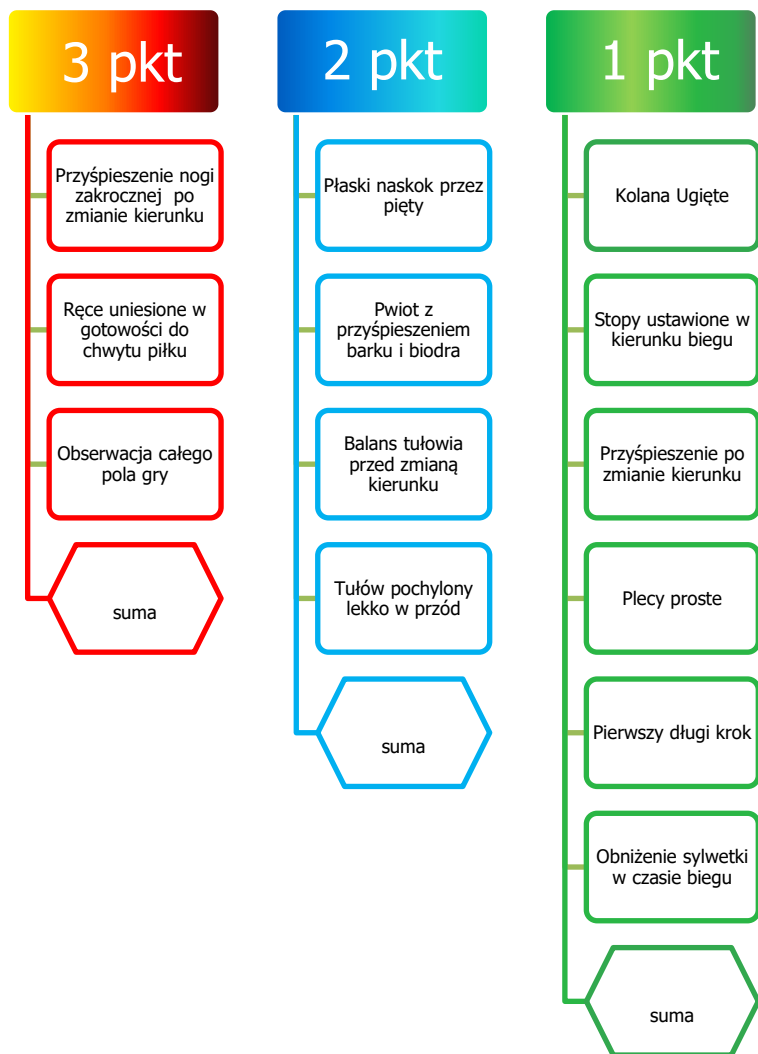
3 pkt

Przyśpieszenie nogi zakrocznej po zmianie kierunku

Ręce uniesione w gotowości do chwytu piłku

Obserwacja całego pola gry

suma

2 pkt

Płaski naskok przez pięty

Pwiot z przyśpieszeniem barku i biodra

Balans tułowia przed zmianą kierunku

Tułów pochylony lekko w przód

suma

1 pkt

Kolana Ugięte

Stopy ustawione w kierunku biegu

Przyśpieszenie po zmianie kierunku

Plecy proste

Pierwszy długi krok

Obniżenie sylwetki w czasie biegu

suma